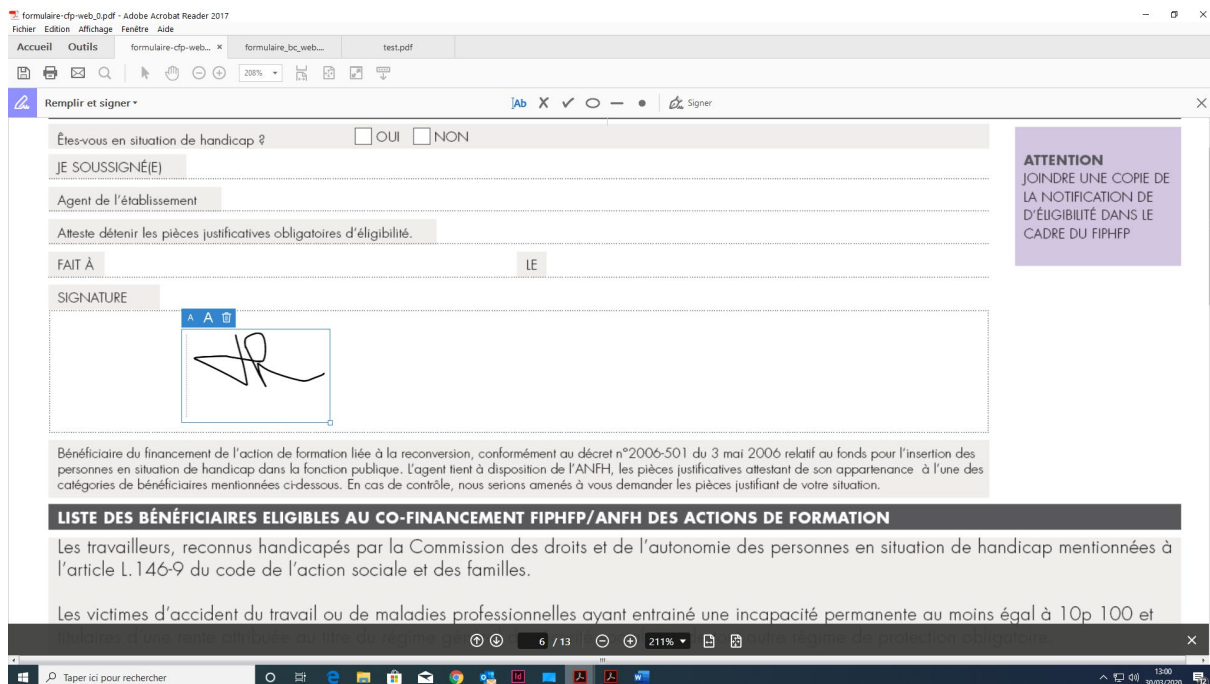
formulaire-cfp-web_0.pdf - Adobe Acrobat Reader 2017
Fichier Edition Affichage Fenêtre Aide
Accueil Outils formulaire-cfp-web... × formulaire_bc_web... test.pdf

208%

Remplir et signer ▾
Ab X ✓ ○ — ● Signer

Êtes-vous en situation de handicap ? OUI NON
JE SOUSSIGNÉ(E)
Agent de l'établissement
Atteste détenir les pièces justificatives obligatoires d'éligibilité.
FAIT À LE
SIGNATURE

ATTENTION
JOINDRE UNE COPIE DE LA NOTIFICATION DE D'ÉLIGIBILITÉ DANS LE CADRE DU FIPHFP

Bénéficiaire du financement de l'action de formation liée à la reconversion, conformément au décret n°2006-501 du 3 mai 2006 relatif au fonds pour l'insertion des personnes en situation de handicap dans la fonction publique. L'agent tient à disposition de l'ANFH, les pièces justificatives attestant de son appartenance à l'une des catégories de bénéficiaires mentionnées ci-dessous. En cas de contrôle, nous serions amenés à vous demander les pièces justifiant de votre situation.

LISTE DES BÉNÉFICIAIRES ELIGIBLES AU CO-FINANCEMENT FIPHFP/ANFH DES ACTIONS DE FORMATION

Les travailleurs, reconnus handicapés par la Commission des droits et de l'autonomie des personnes en situation de handicap mentionnées à l'article L.146-9 du code de l'action sociale et des familles.

Les victimes d'accident du travail ou de maladies professionnelles ayant entraîné une incapacité permanente au moins égal à 10p 100 et titulaires d'une rente attribuée au titre du régime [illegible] autre régime de protection obligatoire.

6 / 13 211%

Taper ici pour rechercher
13:00
30/03/2020